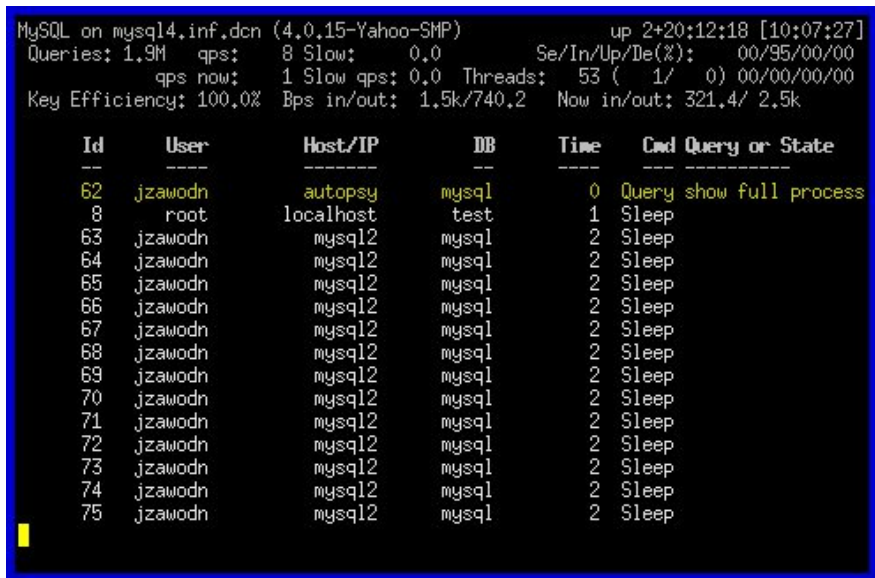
MySQL on mysql4.inf.dcn (4.0.15-Yahoo-SMP) up 2+20:12:18 [10:07:27]
Queries: 1.9M qps: 8 Slow: 0.0 Se/In/Up/De(%): 00/95/00/00
qps now: 1 Slow qps: 0.0 Threads: 53 ( 1/ 0) 00/00/00/00
Key Efficiency: 100.0% Bps in/out: 1.5k/740.2 Now in/out: 321.4/ 2.5k

| Id | User | Host/IP | DB | Time | Cmd | Query or State |
|---|---|---|---|---|---|---|
| -- | ---- | ------- | -- | ---- | --- | ---------- |
| 62 | jzawodn | autopsy | mysql | 0 | Query | show full process |
| 8 | root | localhost | test | 1 | Sleep | |
| 63 | jzawodn | mysql2 | mysql | 2 | Sleep | |
| 64 | jzawodn | mysql2 | mysql | 2 | Sleep | |
| 65 | jzawodn | mysql2 | mysql | 2 | Sleep | |
| 66 | jzawodn | mysql2 | mysql | 2 | Sleep | |
| 67 | jzawodn | mysql2 | mysql | 2 | Sleep | |
| 68 | jzawodn | mysql2 | mysql | 2 | Sleep | |
| 69 | jzawodn | mysql2 | mysql | 2 | Sleep | |
| 70 | jzawodn | mysql2 | mysql | 2 | Sleep | |
| 71 | jzawodn | mysql2 | mysql | 2 | Sleep | |
| 72 | jzawodn | mysql2 | mysql | 2 | Sleep | |
| 73 | jzawodn | mysql2 | mysql | 2 | Sleep | |
| 74 | jzawodn | mysql2 | mysql | 2 | Sleep | |
| 75 | jzawodn | mysql2 | mysql | 2 | Sleep | |